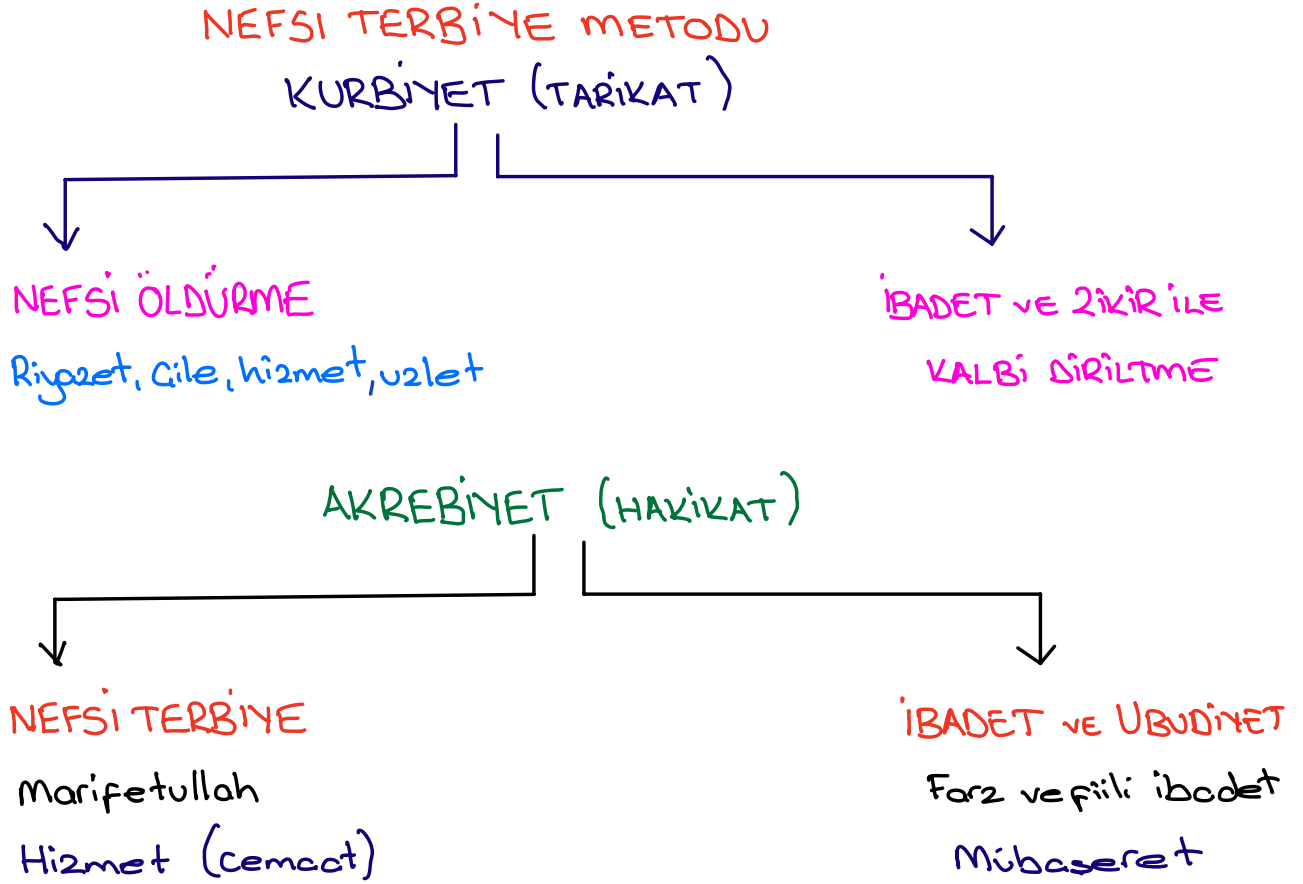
NEFSI TERBİYE METODU
KURBİYET (TARİKAT)

NEFSİ ÖLDÜRME
Riyazet, çile, hizmet, uzlet

İBADET VE ZİKİR İLE
KALBİ DİRİLTME

AKREBİYET (HAKİKAT)

NEFSİ TERBİYE
Marifetullah
Hizmet (cemaat)

İBADET VE UBUDİYET
Farz ve fiili ibadet
Mübaşeret